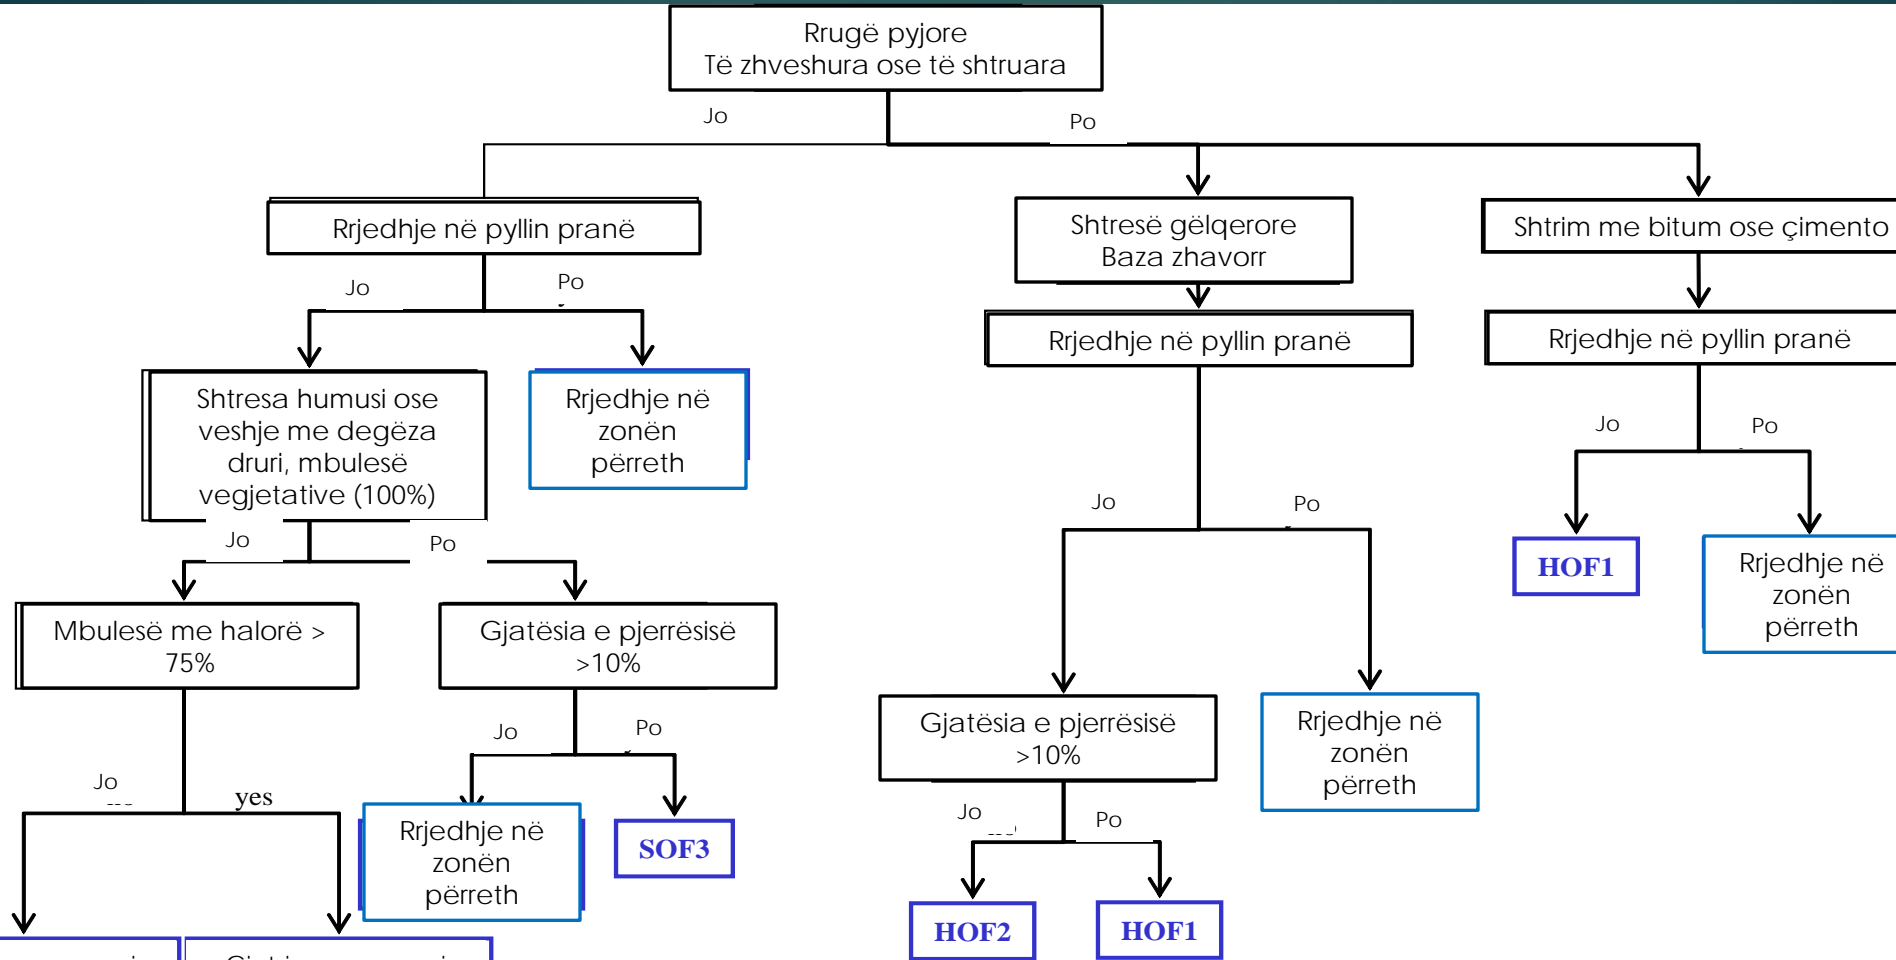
Rrugë pyjore
Të zhveshura ose të shtruara

Jo

Po

Rrjedhje në pyllin pranë

Jo

Po

Shtresa humusi ose veshje me degëza druri, mbulesë vegjetative (100%)

Rrjedhje në zonën përreth

Jo

Po

Mbulesë me halorë > 75%

Gjatësia e pjerrësisë >10%

Jo

yes

Jo

Po

Rrjedhje në zonën përreth

SOF3

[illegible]

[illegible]

Shtresë gëlqerore
Baza zhavorr

Rrjedhje në pyllin pranë

Jo

Po

Gjatësia e pjerrësisë >10%

Rrjedhje në zonën përreth

Jo

Po

HOF2

HOF1

Shtrim me bitum ose çimento

Rrjedhje në pyllin pranë

Jo

Po

HOF1

Rrjedhje në zonën përreth